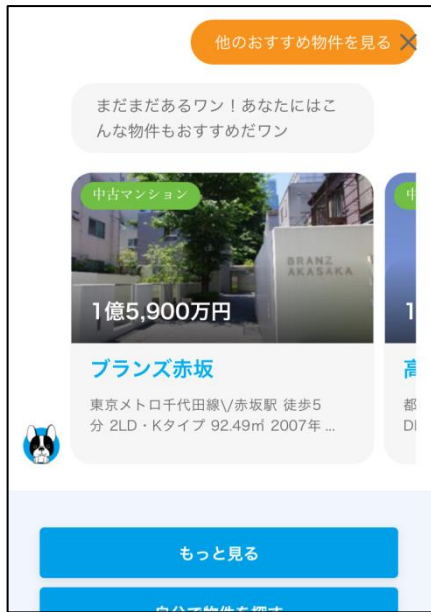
他のおすすめ物件を見る ✕

まだまだあるワン！あなたにはこんな物件もおすすめだワン

中古マンション

BRANZ AKASAKA

1億5,900万円

ブランズ赤坂

東京メトロ千代田線\/赤坂駅 徒歩5分 2LD・Kタイプ 92.49㎡ 2007年 ...

中

1

高

都

DI

もっと見る

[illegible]